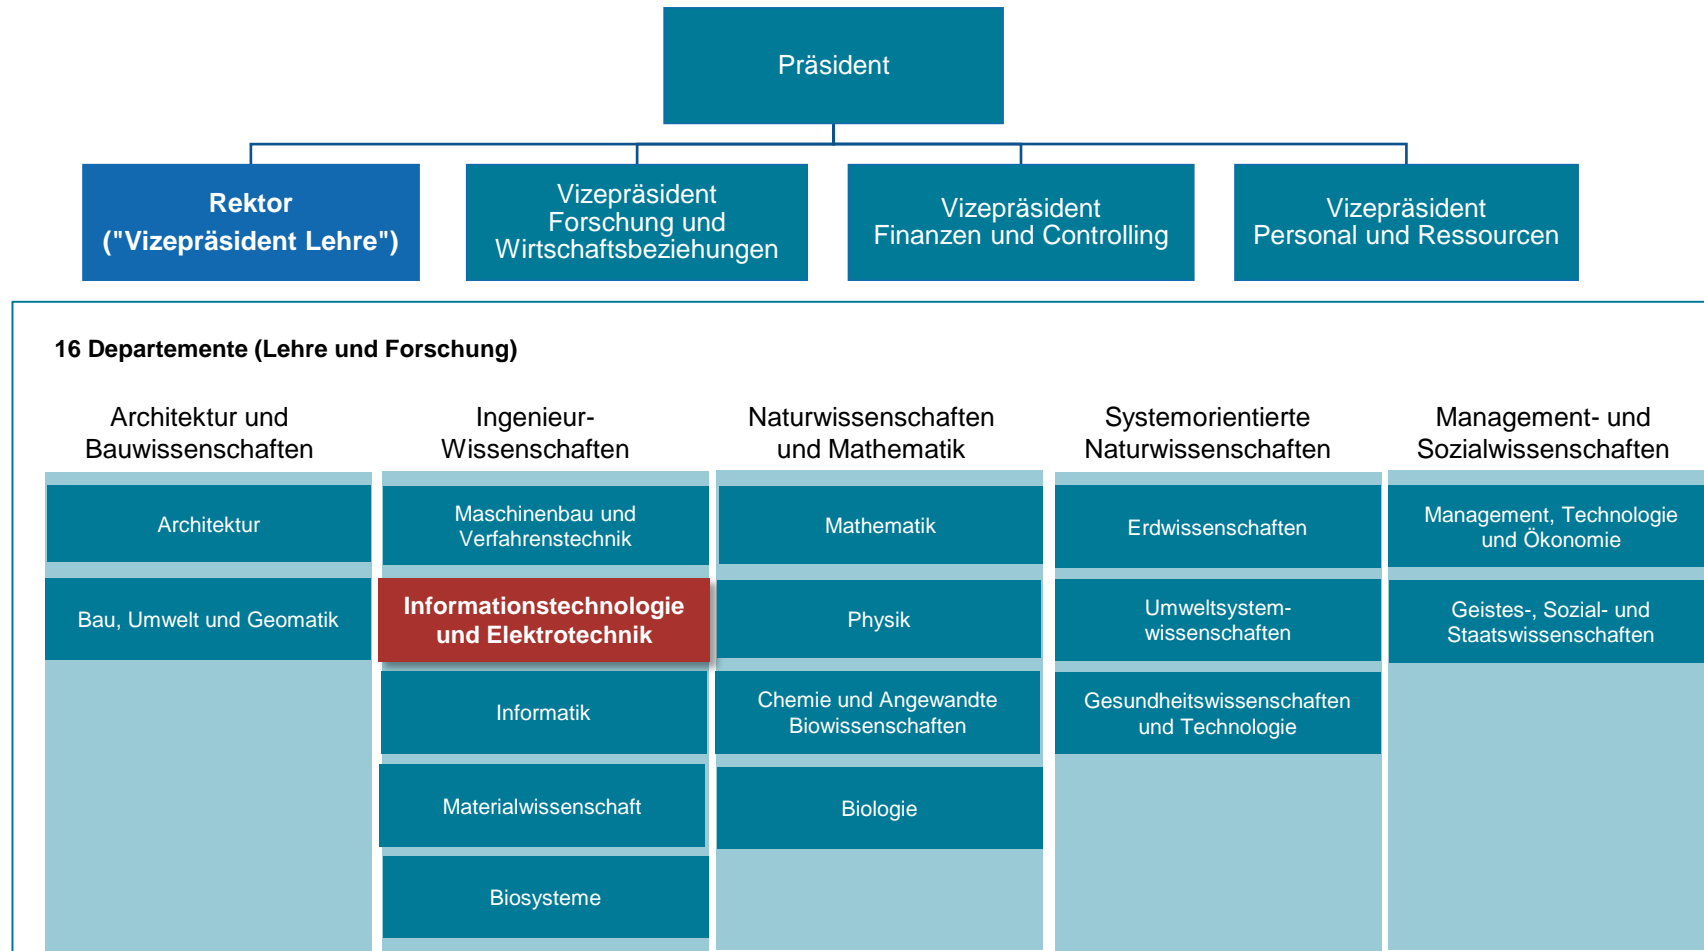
Präsident

Rektor ("Vizepräsident Lehre")

Vizepräsident Forschung und Wirtschaftsbeziehungen

Vizepräsident Finanzen und Controlling

Vizepräsident Personal und Ressourcen

16 Departemente (Lehre und Forschung)

Architektur und Bauwissenschaften

Architektur

Bau, Umwelt und Geomatik

Ingenieur-Wissenschaften

Maschinenbau und Verfahrenstechnik

Informationstechnologie und Elektrotechnik

Informatik

Materialwissenschaft

Biosysteme

Naturwissenschaften und Mathematik

Mathematik

Physik

Chemie und Angewandte Biowissenschaften

Biologie

Systemorientierte Naturwissenschaften

Erdwissenschaften

Umweltsystemwissenschaften

Gesundheitswissenschaften und Technologie

Management- und Sozialwissenschaften

Management, Technologie und Ökonomie

Geistes-, Sozial- und Staatswissenschaften